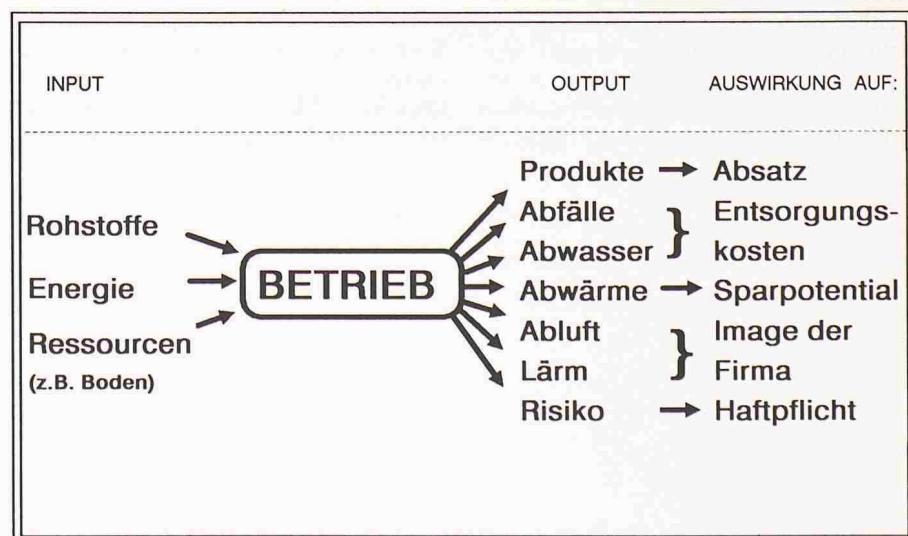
INPUT

OUTPUT

AUSWIRKUNG AUF:

Rohstoffe

Energie

Ressourcen
(z.B. Boden)

BETRIEB

Produkte → Absatz

Abfälle
Abwasser } Entsorgungskosten

Abwärme → Sparpotential

Abluft
Lärm } Image der Firma

Risiko → Haftpflicht